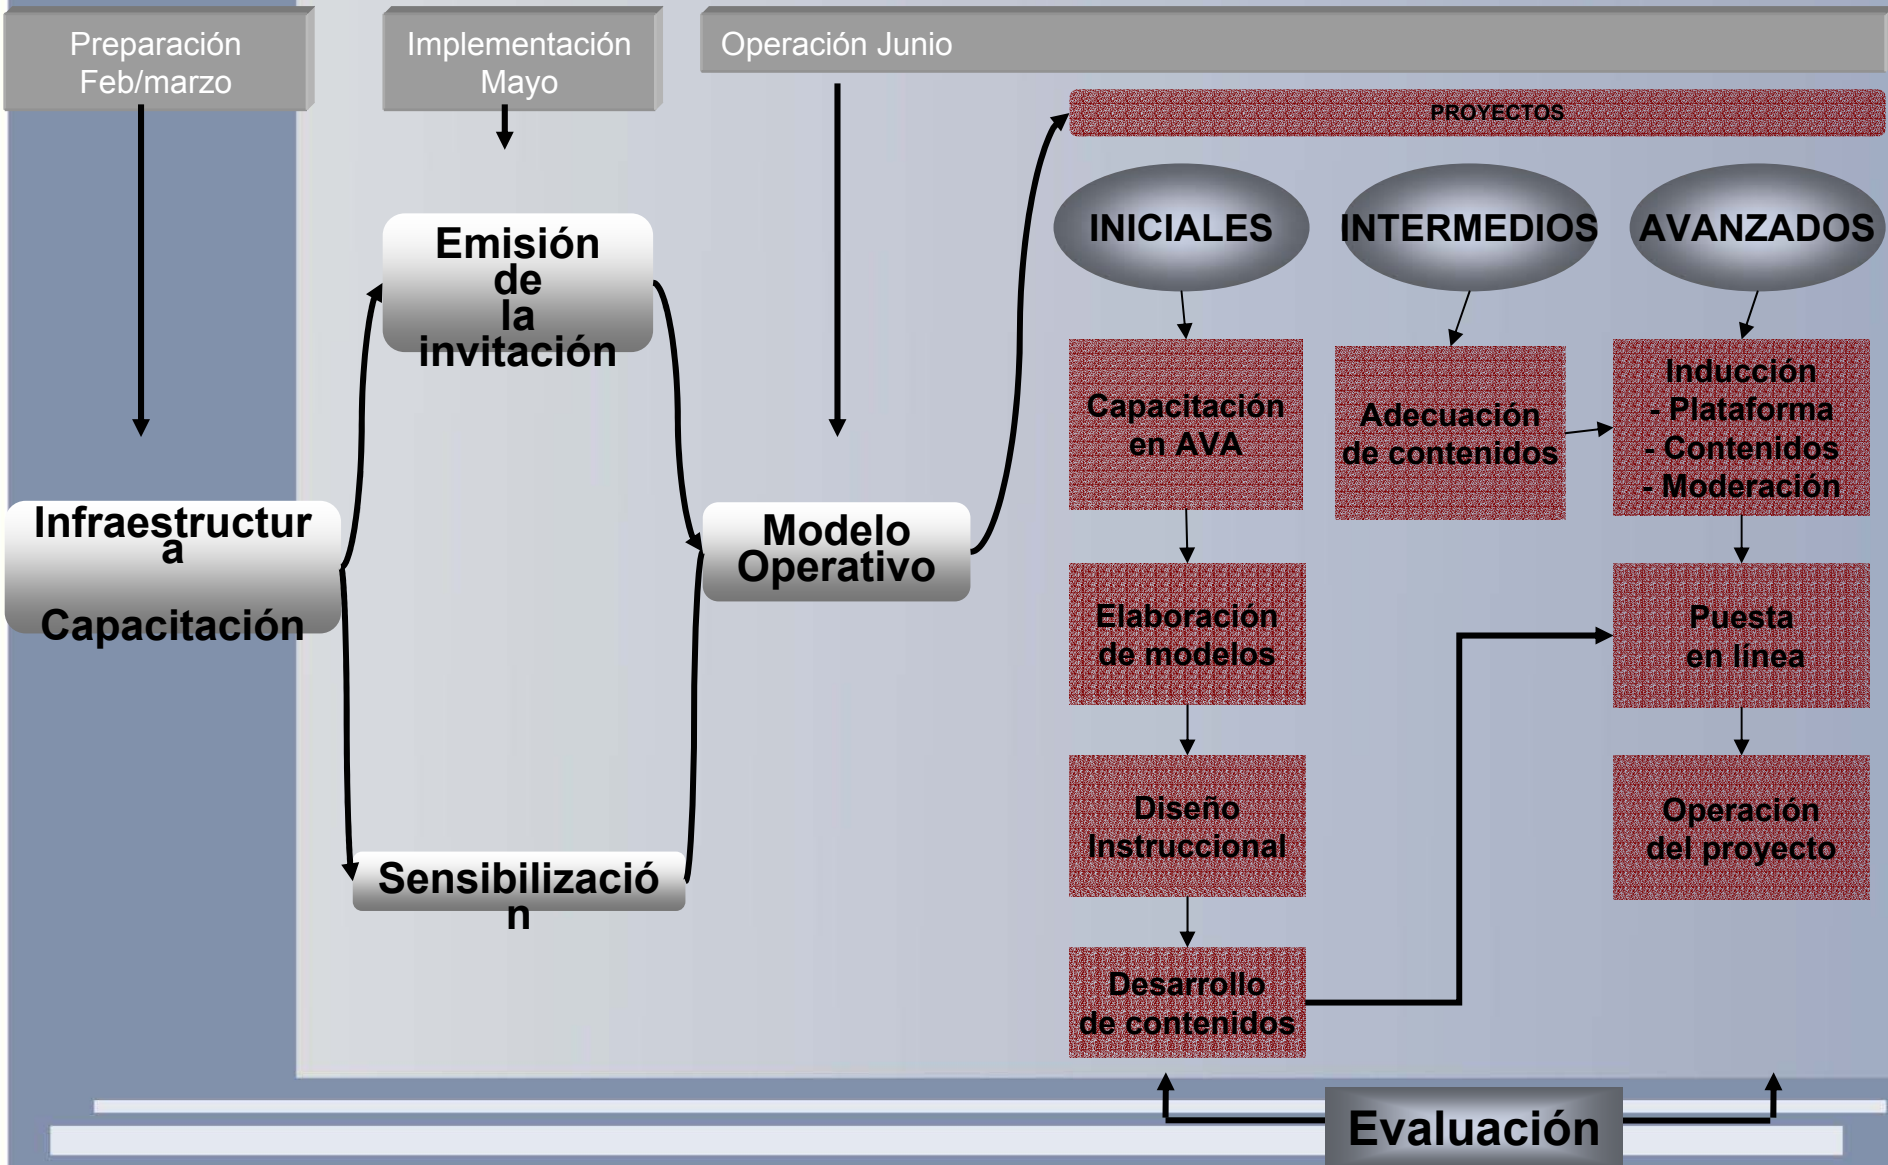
Preparación Feb/marzo

Implementación Mayo

Operación Junio

PROYECTOS

INICIALES

INTERMEDIOS

AVANZADOS

Emisión de la invitación

Capacitación en AVA

Adecuación de contenidos

Inducción
- Plataforma
- Contenidos
- Moderación

Infraestructura

Capacitación

Modelo Operativo

Elaboración de modelos

Puesta en línea

Diseño Instruccional

Operación del proyecto

Sensibilización

Desarrollo de contenidos

Evaluación